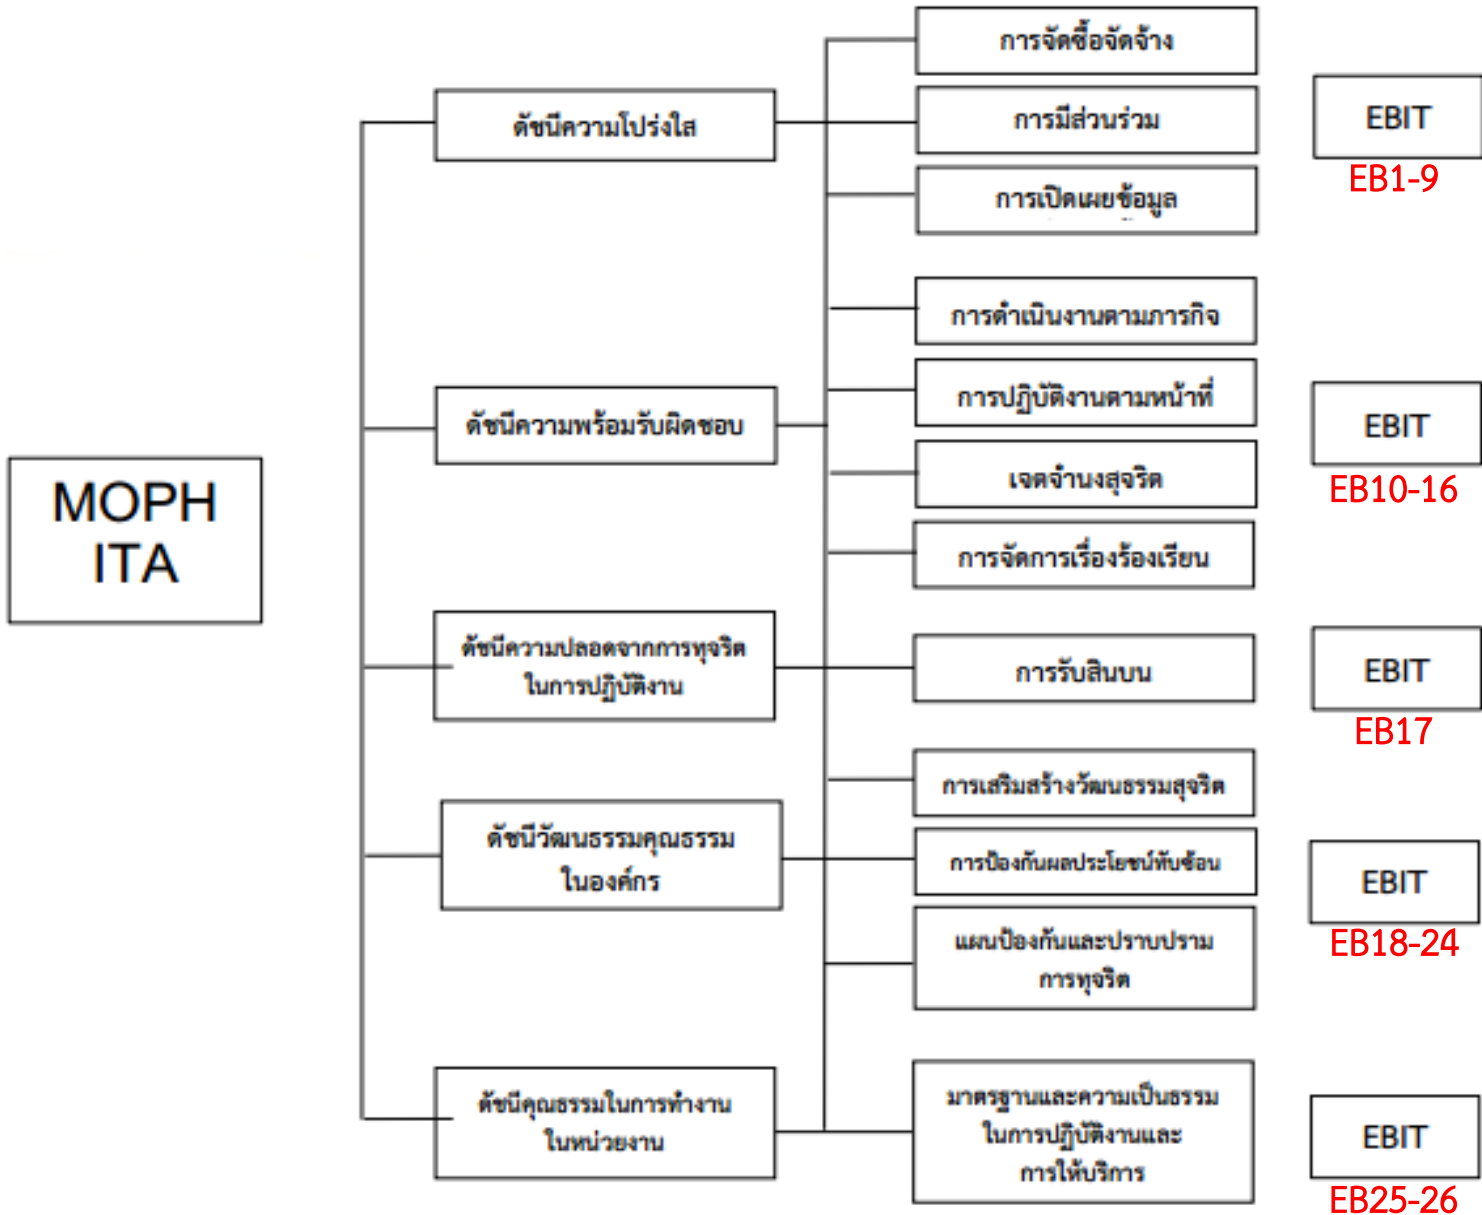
MOPH ITA

ดัชนีความโปร่งใส

การจัดซื้อจัดจ้าง

การมีส่วนร่วม

การเปิดเผยข้อมูล

EBIT
EB1-9

ดัชนีความพร้อมรับผิดชอบ

การดำเนินงานตามภารกิจ

การปฏิบัติงานตามหน้าที่

เจตจำนงสุจริต

การจัดการเรื่องร้องเรียน

EBIT
EB10-16

ดัชนีความปลอดจากการทุจริตในการปฏิบัติงาน

การรับสินบน

EBIT
EB17

ดัชนีวัฒนธรรมคุณธรรมในองค์กร

การเสริมสร้างวัฒนธรรมสุจริต

การป้องกันผลประโยชน์ทับซ้อน

แผนป้องกันและปราบปรามการทุจริต

EBIT
EB18-24

ดัชนีคุณธรรมในการทำงานในหน่วยงาน

มาตรฐานและความเป็นธรรมในการปฏิบัติงานและการให้บริการ

EBIT
EB25-26